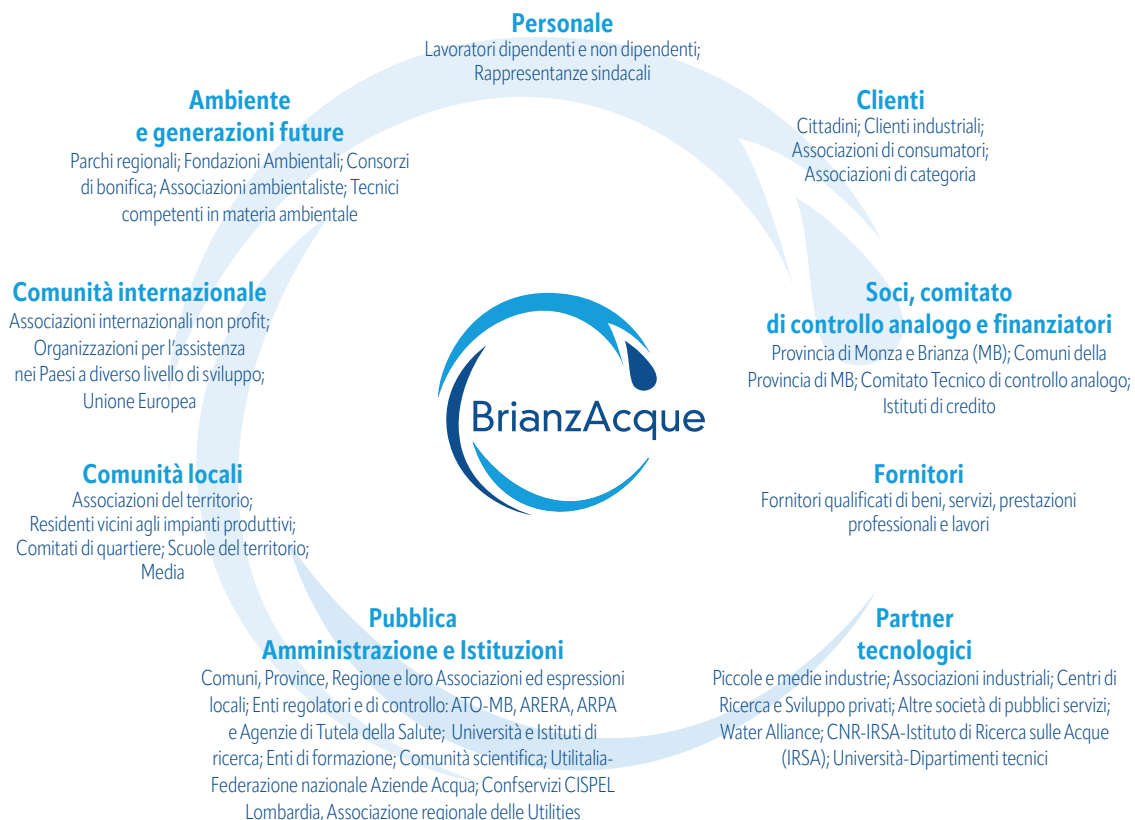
Personale
Lavoratori dipendenti e non dipendenti; Rappresentanze sindacali

Clienti
Cittadini; Clienti industriali; Associazioni di consumatori; Associazioni di categoria

Soci, comitato di controllo analogo e finanziatori
Provincia di Monza e Brianza (MB); Comuni della Provincia di MB; Comitato Tecnico di controllo analogo; Istituti di credito

Fornitori
Fornitori qualificati di beni, servizi, prestazioni professionali e lavori

Partner tecnologici
Piccole e medie industrie; Associazioni industriali; Centri di Ricerca e Sviluppo privati; Altre società di pubblici servizi; Water Alliance; CNR-IRSA-Istituto di Ricerca sulle Acque (IRSA); Università-Dipartimenti tecnici

Pubblica Amministrazione e Istituzioni
Comuni, Province, Regione e loro Associazioni ed espressioni locali; Enti regolatori e di controllo: ATO-MB, ARERA, ARPA e Agenzie di Tutela della Salute; Università e Istituti di ricerca; Enti di formazione; Comunità scientifica; Utilitalia-Federazione nazionale Aziende Acqua; Confservizi CISPEL Lombardia, Associazione regionale delle Utilities

Comunità locali
Associazioni del territorio; Residenti vicini agli impianti produttivi; Comitati di quartiere; Scuole del territorio; Media

Comunità internazionale
Associazioni internazionali non profit; Organizzazioni per l'assistenza nei Paesi a diverso livello di sviluppo; Unione Europea

Ambiente e generazioni future
Parchi regionali; Fondazioni Ambientali; Consorzi di bonifica; Associazioni ambientaliste; Tecnici competenti in materia ambientale

BrianzAcque